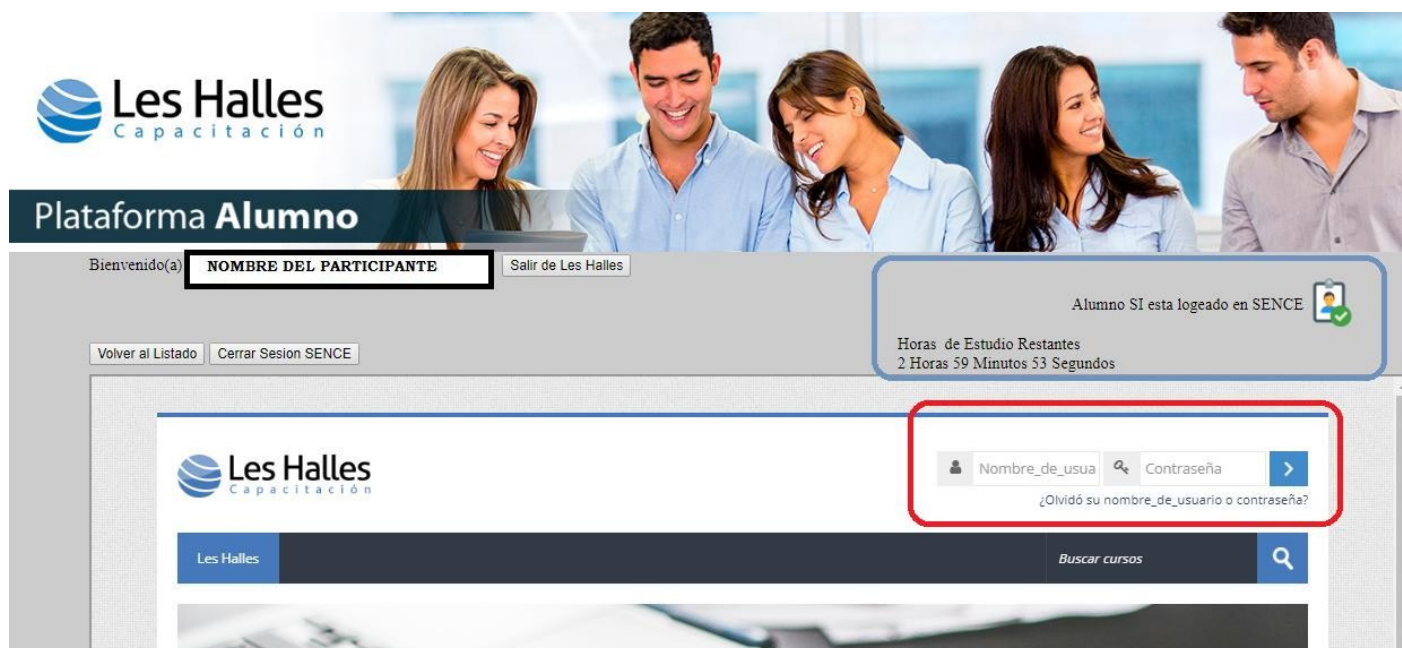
Les Halles
Capacitación

Plataforma Alumno

Bienvenido(a) NOMBRE DEL PARTICIPANTE Salir de Les Halles

Alumno SI esta logeado en SENCE

Horas de Estudio Restantes
2 Horas 59 Minutos 53 Segundos

Volver al Listado Cerrar Sesion SENCE

Les Halles
Capacitación

Nombre_de_usua Contraseña

¿Olvidó su nombre_de_usuario o contraseña?

Les Halles

Buscar cursos